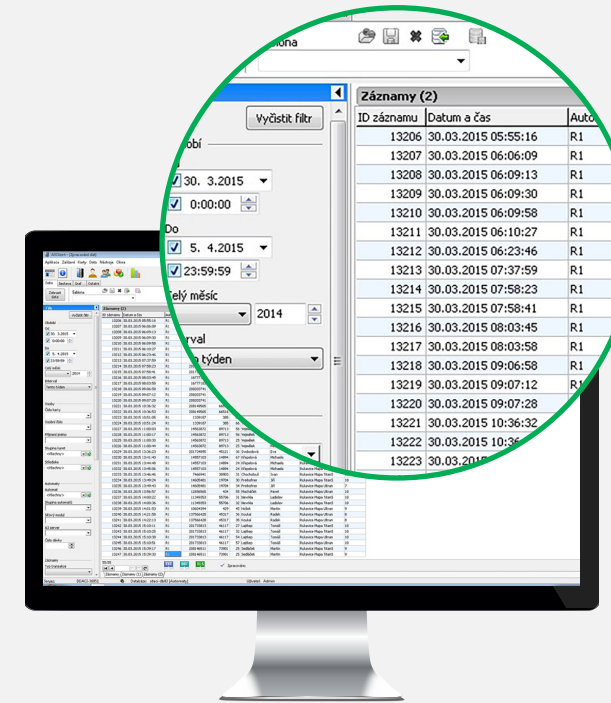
Šablona

Vyčistit filtr

Období

Od

30. 3.2015

0:00:00

Do

5. 4.2015

23:59:59

Celý měsíc

2014

Interval

Tento týden

Záznamy (2)

| ID záznamu | Datum a čas | Auto |
|---|---|---|
| 13206 | 30.03.2015 05:55:16 | R1 |
| 13207 | 30.03.2015 06:06:09 | R1 |
| 13208 | 30.03.2015 06:09:13 | R1 |
| 13209 | 30.03.2015 06:09:30 | R1 |
| 13210 | 30.03.2015 06:09:58 | R1 |
| 13211 | 30.03.2015 06:10:27 | R1 |
| 13212 | 30.03.2015 06:23:46 | R1 |
| 13213 | 30.03.2015 07:37:59 | R1 |
| 13214 | 30.03.2015 07:58:23 | R1 |
| 13215 | 30.03.2015 07:58:41 | R1 |
| 13216 | 30.03.2015 08:03:45 | R1 |
| 13217 | 30.03.2015 08:03:58 | R1 |
| 13218 | 30.03.2015 09:06:58 | R1 |
| 13219 | 30.03.2015 09:07:12 | R1 |
| 13220 | 30.03.2015 09:07:28 | R1 |
| 13221 | 30.03.2015 10:36:32 | R1 |
| 13222 | 30.03.2015 10:36 | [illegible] |
| 13223 | 30.03.2015 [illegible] | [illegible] |